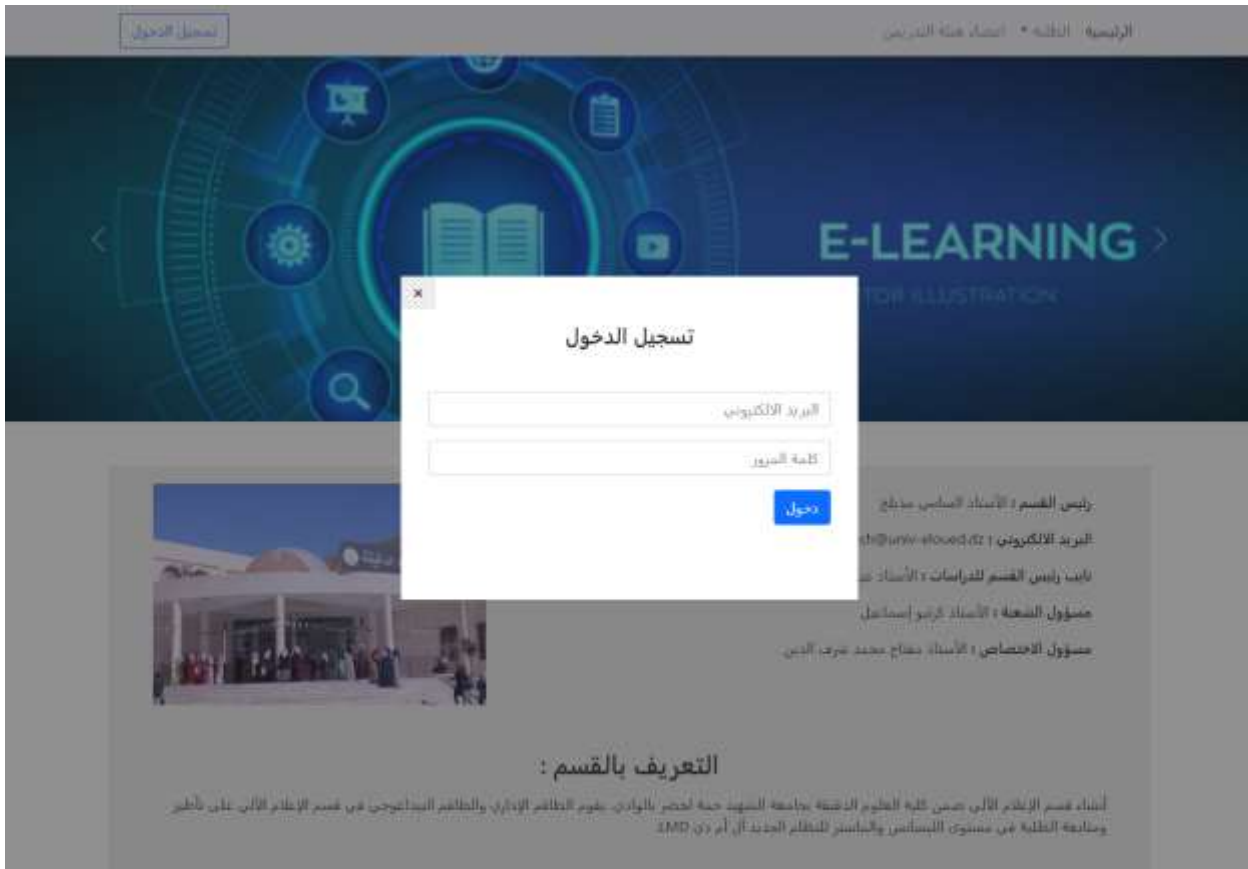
تسجيل الدخول

الرئيسية الطلبة ▾ أعضاء هيئة التدريس

E-LEARNING
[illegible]TOR ILLUSTRATION

×

تسجيل الدخول

البريد الالكتروني

كلمة المرور

دخول

رئيس القسم : الأستاذ الساسي مدلح

البريد الالكتروني : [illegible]@univ-eloued.dz

نائب رئيس القسم للدراسات : الأستاذ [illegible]

مسؤول الشعبة : الأستاذ كرشو إسماعيل

مسؤول الاختصاص : الأستاذ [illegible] محمد عز الدين

التعريف بالقسم :

أنشاء قسم الإعلام الآلي ضمن كلية العلوم الدقيقة بجامعة الشهيد حمة لخضر بالوادي، يقوم الطاقم الإداري والطاقم البيداغوجي في قسم الإعلام الآلي على تأطير ومتابعة الطلبة في مستوى الليسانس والماستر للنظام الجديد أل أم دي LMD.